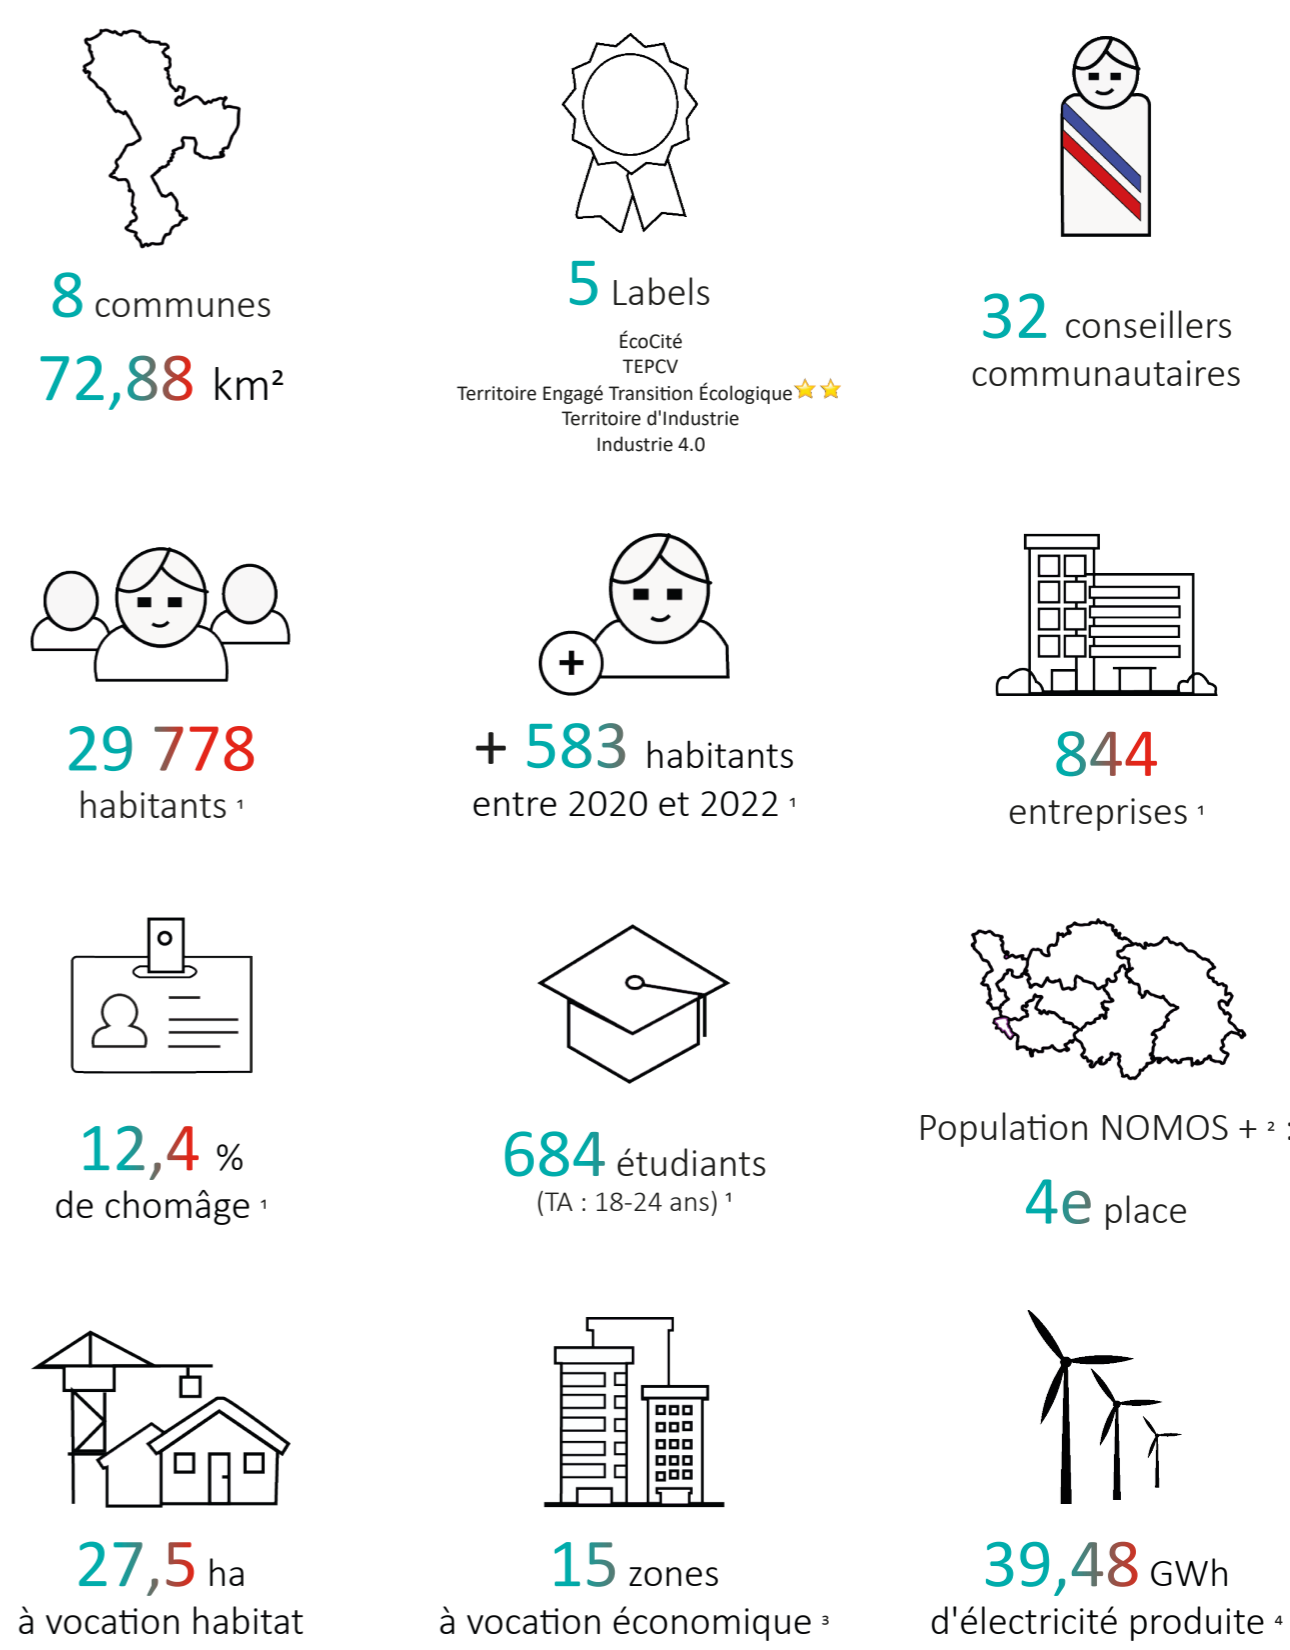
8 communes
72,88 km²

5 Labels
ÉcoCité
TEPCV
Territoire Engagé Transition Écologique
Territoire d'Industrie
Industrie 4.0

32 conseillers communautaires

29 778
habitants ¹

+ 583 habitants
entre 2020 et 2022 ¹

844
entreprises ¹

12,4 %
de chomâge ¹

684 étudiants
(TA : 18-24 ans) ¹

Population NOMOS + ² :
4e place

27,5 ha
à vocation habitat

15 zones
à vocation économique ³

39,48 GWh
d'électricité produite ⁴